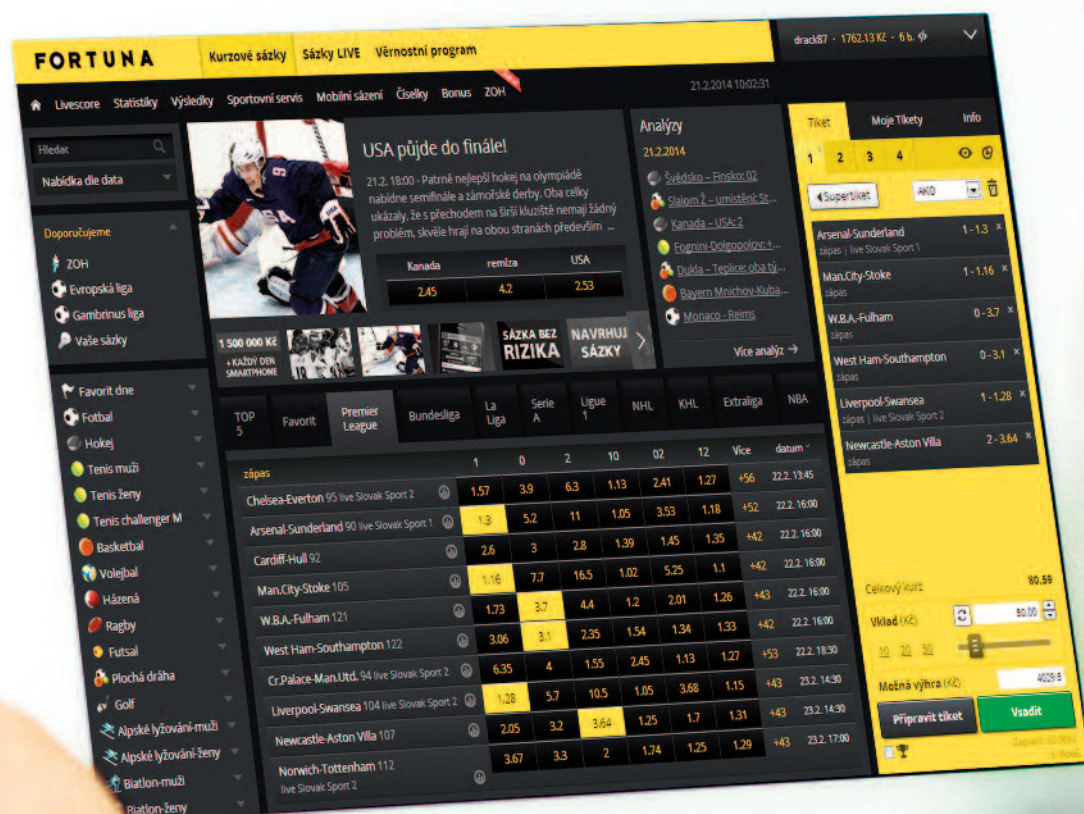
FORTUNA

Kurzové sázky Sázky LIVE Věrnostní program

drack87 · 1762.13 Kč · 6 b.

Livescore Statistiky Výsledky Sportovní servis Mobilní sázení Čiselky Bonus ZOH

21.2.2014 10:02:31

Hledat

Nabídka dle data

Doporučujeme

ZOH
Evropská liga
Gambrinus liga
Vaše sázky

Favorit dne
Fotbal
Hokej
Tenis muži
Tenis ženy
Tenis challenger M
Basketbal
Volejbal
Házená
Ragby
Futsal
Plochá dráha
Golf
Alpské lyžování-muži
Alpské lyžování-ženy
Biatlon-muži
Biatlon-ženy

USA půjde do finále!

21.2. 18:00 - Patrně nejlepší hokej na olympiádě nabídne semifinále a zámořské derby. Oba celky ukázaly, že s přechodem na širší kluziště nemají žádný problém, skvěle hrají na obou stranách především ...

| Kanada | remíza | USA |
|---|---|---|
| 2.45 | 4.2 | 2.53 |

1 500 000 Kč + KAŽDÝ DEN SMARTPHONE

SÁZKA BEZ RIZIKA

NAVRHUJ SÁZKY

Analýzy

21.2.2014

Švédsko – Finsko: 02
Slalom Ž – umístění: St...
Kanada – USA: 2
Fognini-Dolgopolov: +...
Dukla – Teplice: oba tý...
Bayern Mnichov-Kuba...
Monaco – Reims

Více analýz

TOP 5 Favorit Premier League Bundesliga La Liga Serie A Ligue 1 NHL KHL Extraliga NBA

| zápas | 1 | 0 | 2 | 10 | 02 | 12 | Více | datum |
|---|---|---|---|---|---|---|---|---|
| Chelsea-Everton 95 live Slovak Sport 2 | 1.57 | 3.9 | 6.3 | 1.13 | 2.41 | 1.27 | +56 | 22.2. 13:45 |
| Arsenal-Sunderland 90 live Slovak Sport 1 | 1.3 | 5.2 | 11 | 1.05 | 3.53 | 1.18 | +52 | 22.2. 16:00 |
| Cardiff-Hull 92 | 2.6 | 3 | 2.8 | 1.39 | 1.45 | 1.35 | +42 | 22.2. 16:00 |
| Man.City-Stoke 105 | 1.16 | 7.7 | 16.5 | 1.02 | 5.25 | 1.1 | +42 | 22.2. 16:00 |
| W.B.A.-Fulham 121 | 1.73 | 3.7 | 4.4 | 1.2 | 2.01 | 1.26 | +43 | 22.2. 16:00 |
| West Ham-Southampton 122 | 3.06 | 3.1 | 2.35 | 1.54 | 1.34 | 1.33 | +42 | 22.2. 16:00 |
| Cr.Palace-Man.Utd. 94 live Slovak Sport 2 | 6.35 | 4 | 1.55 | 2.45 | 1.13 | 1.27 | +53 | 22.2. 18:30 |
| Liverpool-Swansea 104 live Slovak Sport 2 | 1.28 | 5.7 | 10.5 | 1.05 | 3.68 | 1.15 | +43 | 23.2. 14:30 |
| Newcastle-Aston Villa 107 | 2.05 | 3.2 | 3.64 | 1.25 | 1.7 | 1.31 | +43 | 23.2. 14:30 |
| Norwich-Tottenham 112 live Slovak Sport 2 | 3.67 | 3.3 | 2 | 1.74 | 1.25 | 1.29 | +43 | 23.2. 17:00 |

Tiket Moje Tikety Info

1 2 3 4

Supertiket AKO

Arsenal-Sunderland zápas | live Slovak Sport 1 1 - 1.3
Man.City-Stoke zápas 1 - 1.16
W.B.A.-Fulham zápas 0 - 3.7
West Ham-Southampton zápas 0 - 3.1
Liverpool-Swansea zápas | live Slovak Sport 2 1 - 1.28
Newcastle-Aston Villa zápas 2 - 3.64

Celkový kurz 80.59

Vklad (Kč) 80.00

10 20 50

Možná výhra (Kč) 4029.5

Připravit tiket

Vsadit

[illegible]